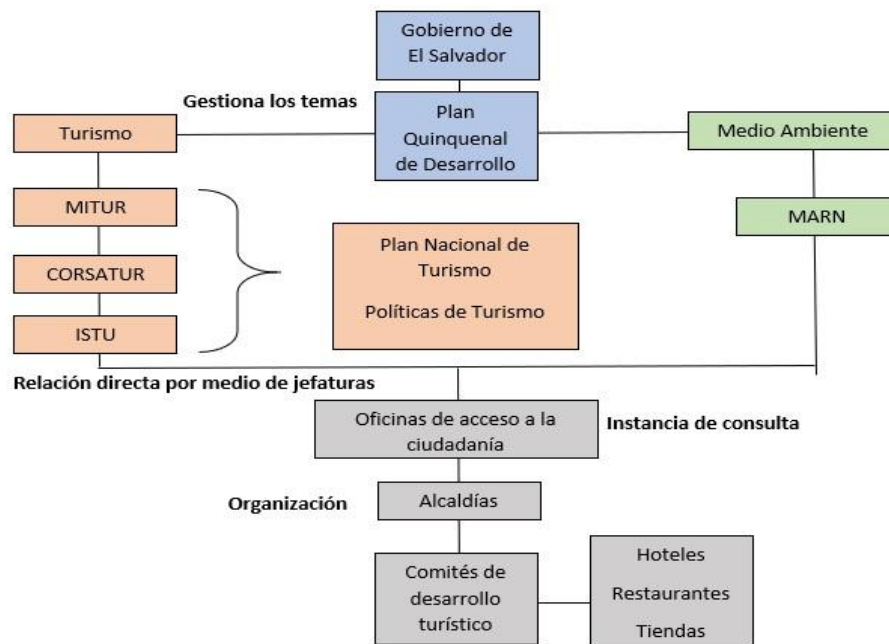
Gobierno de El Salvador

Gestiona los temas

Turismo

Plan Quinquenal de Desarrollo

Medio Ambiente

MITUR

CORSATUR

ISTU

Plan Nacional de Turismo

Políticas de Turismo

MARN

Relación directa por medio de jefaturas

Oficinas de acceso a la ciudadanía

Instancia de consulta

Organización

Alcaldías

Comités de desarrollo turístico

Hoteles

Restaurantes

Tiendas